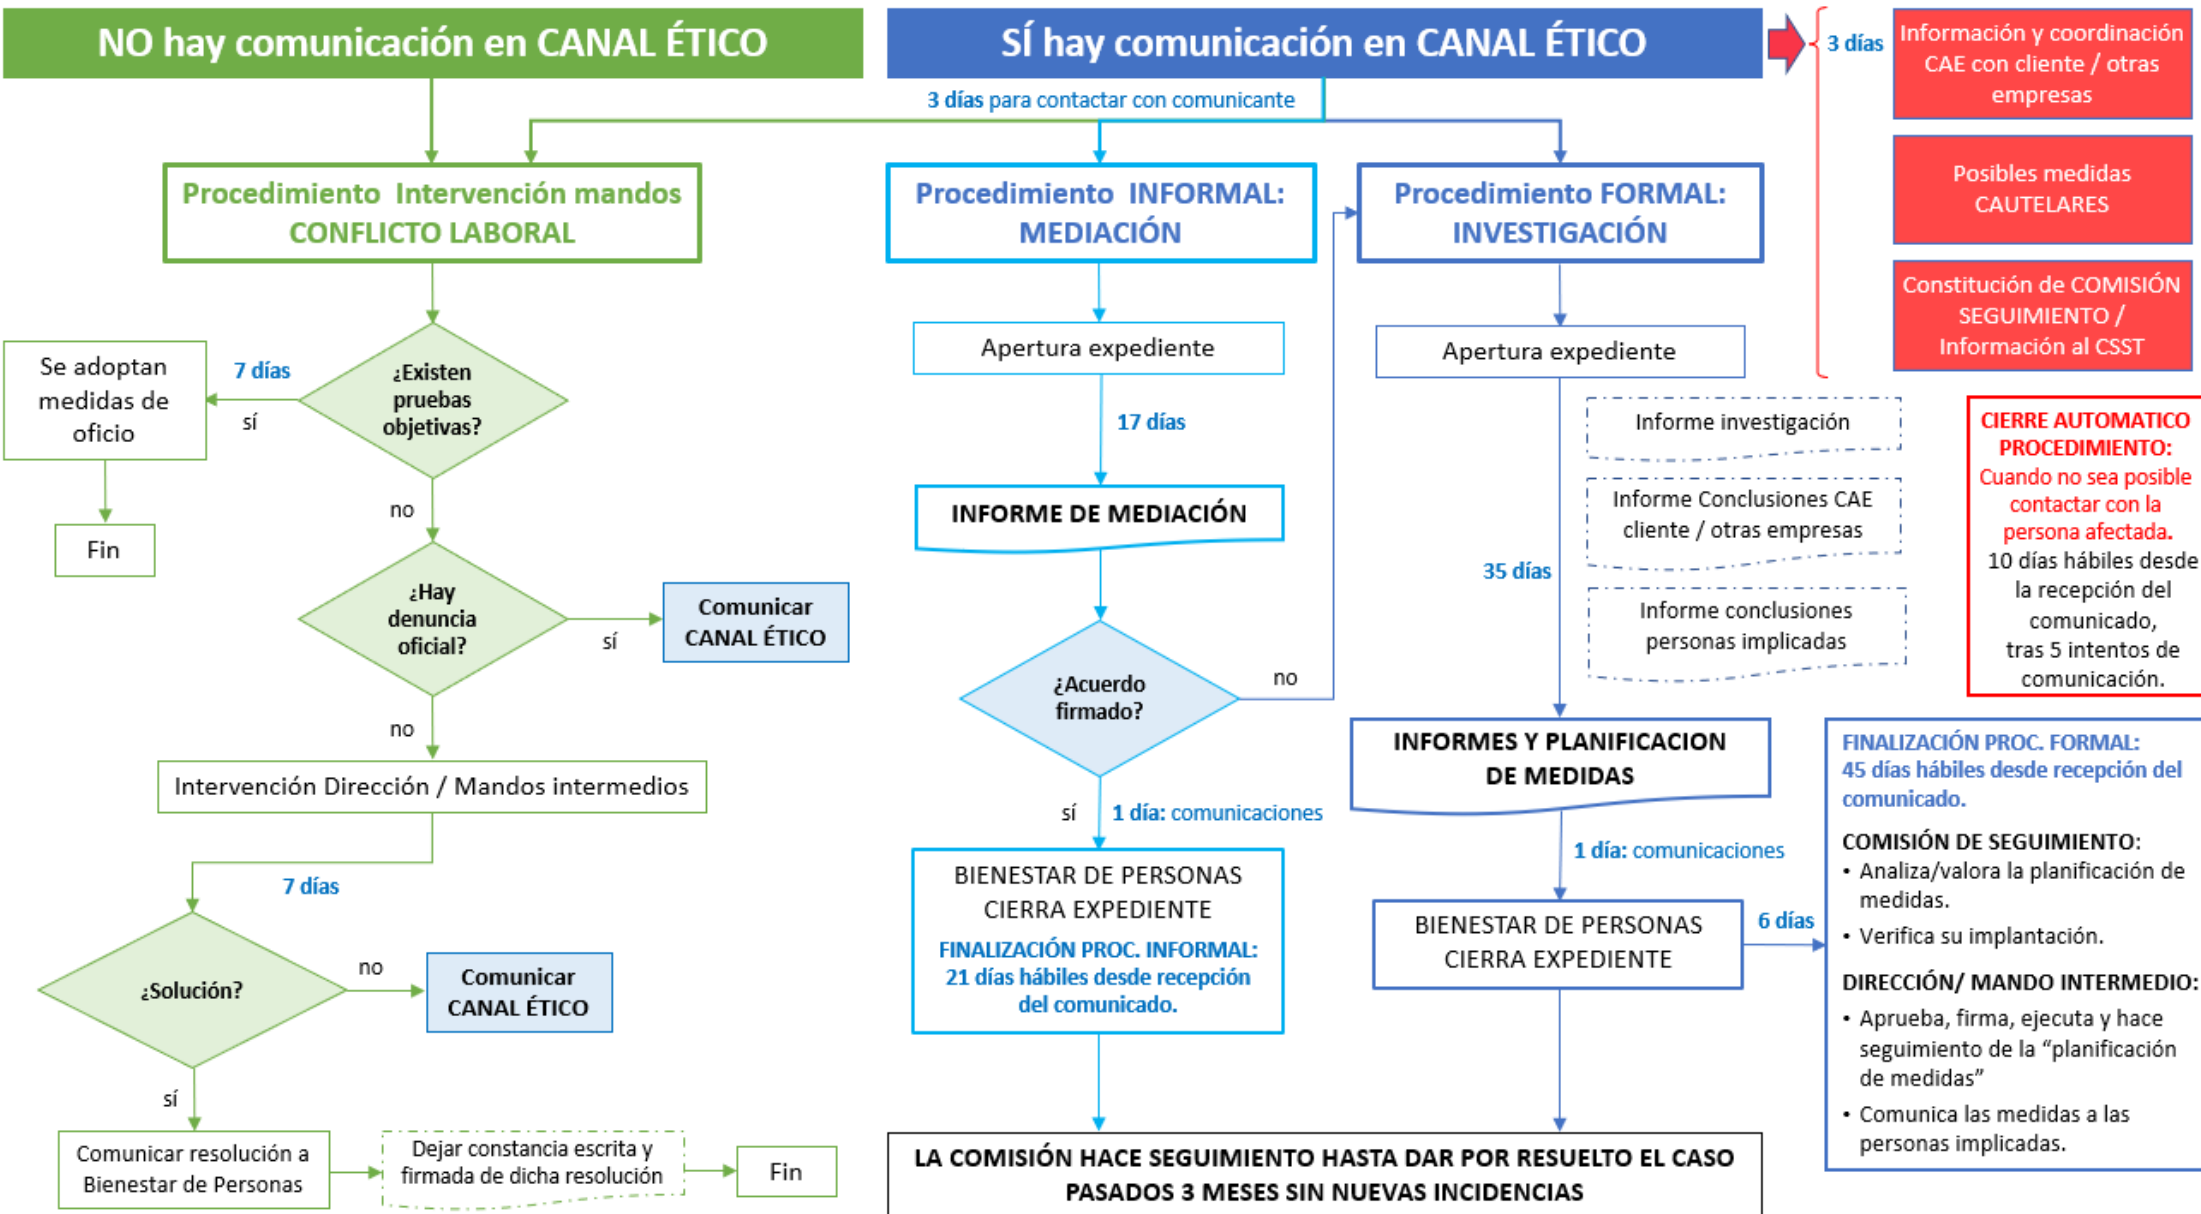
NO hay comunicación en CANAL ÉTICO

SÍ hay comunicación en CANAL ÉTICO

3 días

Información y coordinación CAE con cliente / otras empresas

Posibles medidas CAUTELARES

Constitución de COMISIÓN SEGUIMIENTO / Información al CSST

3 días para contactar con comunicante

Procedimiento Intervención mandos CONFLICTO LABORAL

Procedimiento INFORMAL: MEDIACIÓN

Procedimiento FORMAL: INVESTIGACIÓN

Se adoptan medidas de oficio

7 días

sí

¿Existen pruebas objetivas?

Fin

no

¿Hay denuncia oficial?

sí

Comunicar CANAL ÉTICO

no

Intervención Dirección / Mandos intermedios

7 días

¿Solución?

no

Comunicar CANAL ÉTICO

sí

Comunicar resolución a Bienestar de Personas

Dejar constancia escrita y firmada de dicha resolución

Fin

Apertura expediente

17 días

INFORME DE MEDIACIÓN

¿Acuerdo firmado?

no

sí

1 día: comunicaciones

BIENESTAR DE PERSONAS CIERRA EXPEDIENTE

FINALIZACIÓN PROC. INFORMAL: 21 días hábiles desde recepción del comunicado.

Apertura expediente

Informe investigación

Informe Conclusiones CAE cliente / otras empresas

35 días

Informe conclusiones personas implicadas

INFORMES Y PLANIFICACION DE MEDIDAS

1 día: comunicaciones

BIENESTAR DE PERSONAS CIERRA EXPEDIENTE

6 días

CIERRE AUTOMATICO PROCEDIMIENTO: Cuando no sea posible contactar con la persona afectada. 10 días hábiles desde la recepción del comunicado, tras 5 intentos de comunicación.

FINALIZACIÓN PROC. FORMAL: 45 días hábiles desde recepción del comunicado.

COMISIÓN DE SEGUIMIENTO:
• Analiza/valora la planificación de medidas.
• Verifica su implantación.

DIRECCIÓN/ MANDO INTERMEDIO:
• Aprueba, firma, ejecuta y hace seguimiento de la “planificación de medidas”
• Comunica las medidas a las personas implicadas.

LA COMISIÓN HACE SEGUIMIENTO HASTA DAR POR RESUELTO EL CASO PASADOS 3 MESES SIN NUEVAS INCIDENCIAS